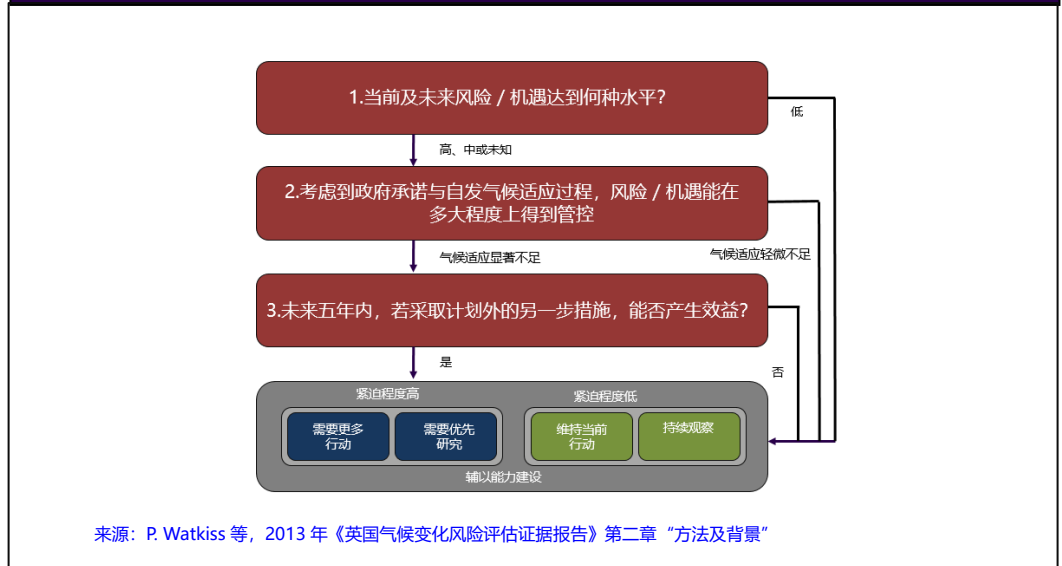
1.当前及未来风险 / 机遇达到何种水平？

低

高、中或未知

2.考虑到政府承诺与自发气候适应过程，风险 / 机遇能在多大程度上得到管控

气候适应显著不足

气候适应轻微不足

3.未来五年内，若采取计划外的另一步措施，能否产生效益？

是

否

紧迫程度高

紧迫程度低

需要更多行动

需要优先研究

维持当前行动

持续观察

辅以能力建设

来源：P. Watkiss 等，2013 年《英国气候变化风险评估证据报告》第二章“方法及背景”